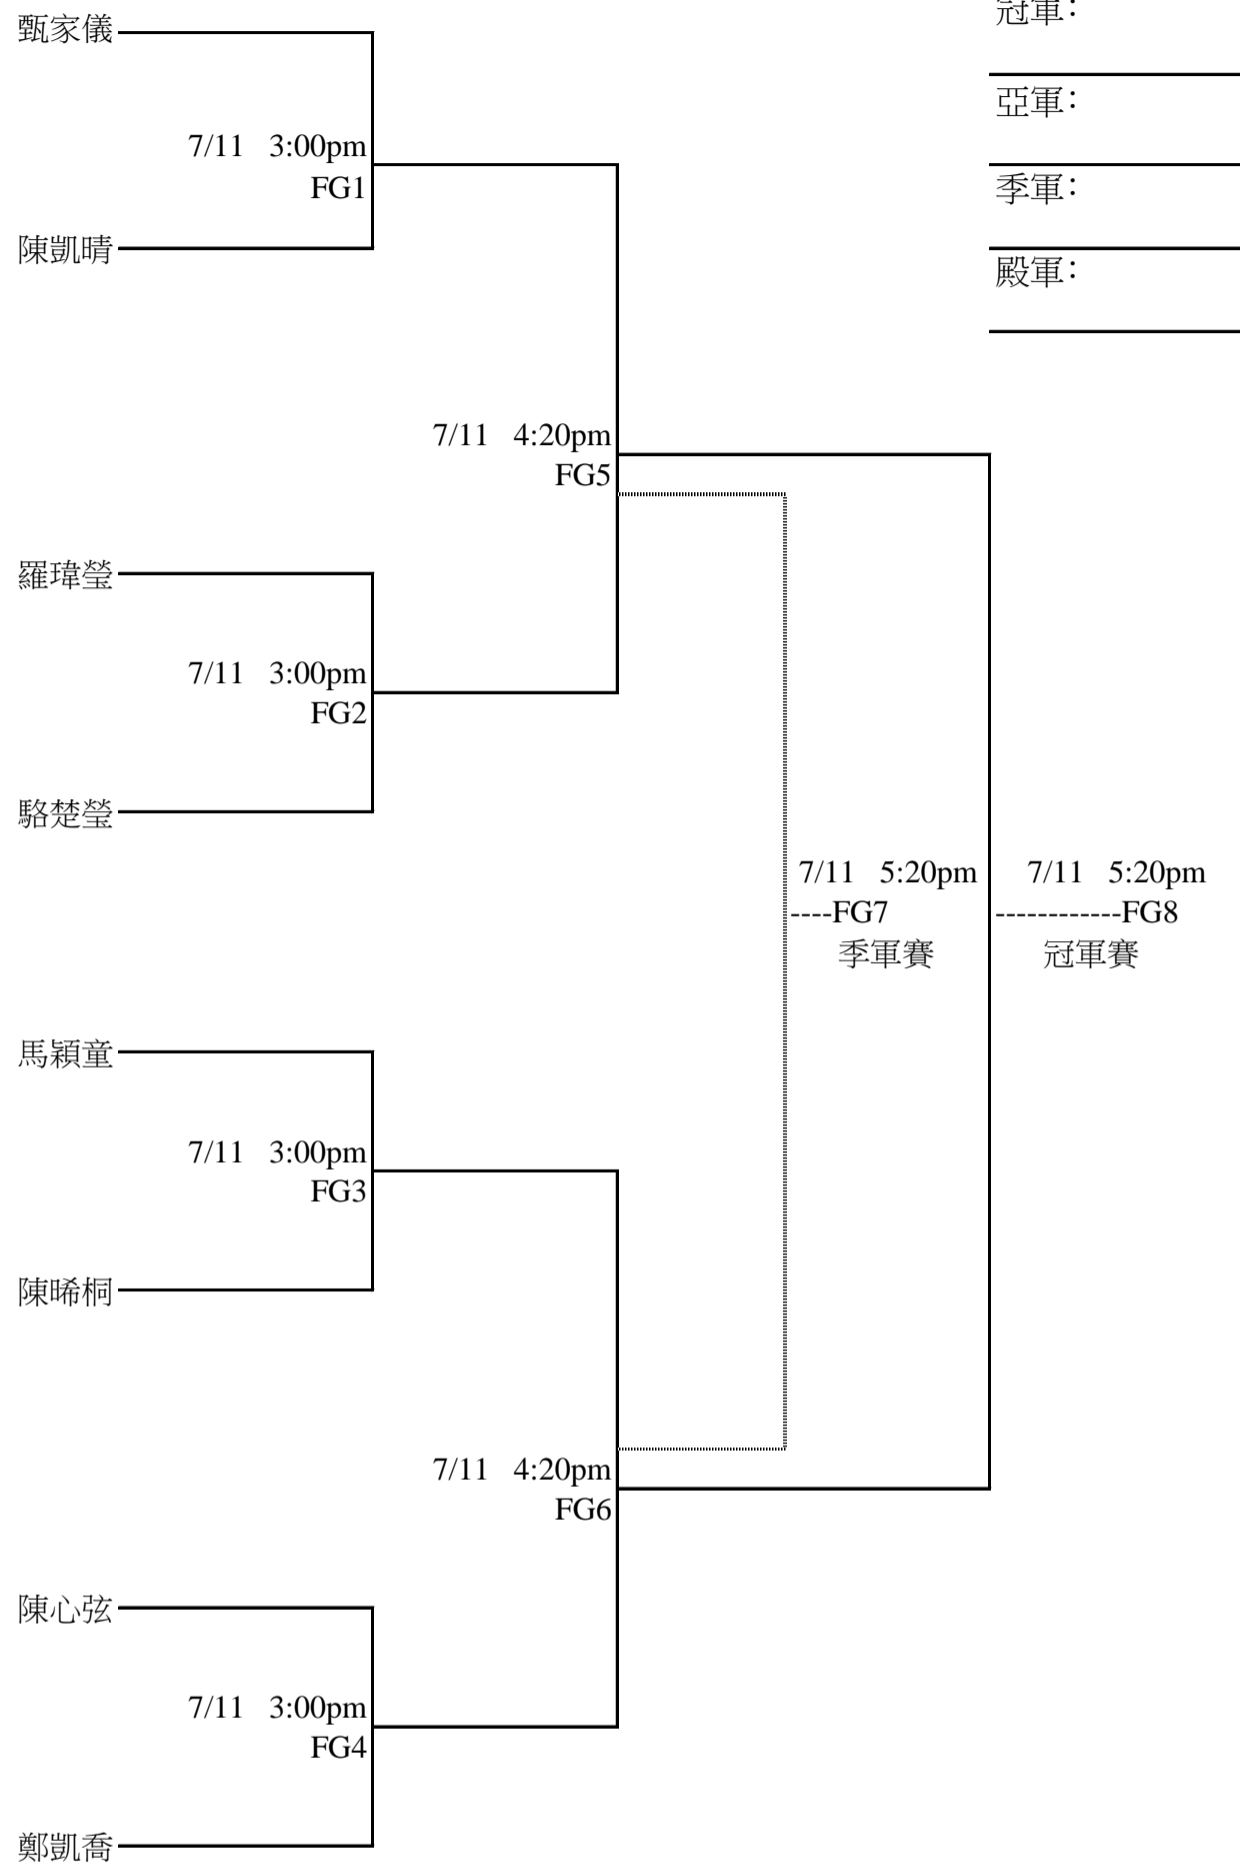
冠軍：

亞軍：

季軍：

殿軍：

甄家儀

7/11 3:00pm
FG1

陳凱晴

7/11 4:20pm
FG5

羅瑋瑩

7/11 3:00pm
FG2

駱楚瑩

7/11 5:20pm
----FG7
季軍賽

7/11 5:20pm
------------FG8
冠軍賽

馬穎童

7/11 3:00pm
FG3

陳晞桐

7/11 4:20pm
FG6

陳心弦

7/11 3:00pm
FG4

鄭凱喬